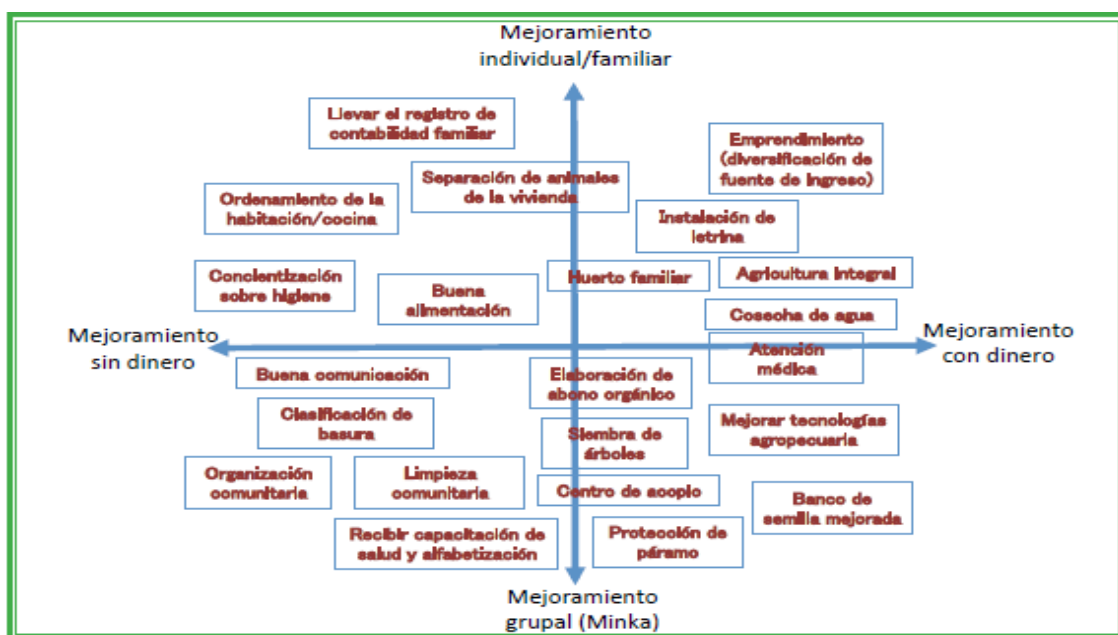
Mejoramiento individual/familiar

Llevar el registro de contabilidad familiar

Emprendimiento (diversificación de fuente de ingreso)

Separación de animales de la vivienda

Ordenamiento de la habitación/cocina

Instalación de letrina

Concientización sobre higiene

Huerto familiar

Agricultura integral

Buena alimentación

Cosecha de agua

Mejoramiento sin dinero

Mejoramiento con dinero

Atención médica

Buena comunicación

Elaboración de abono orgánico

Clasificación de basura

Mejorar tecnologías agropecuaria

Siembra de árboles

Organización comunitaria

Limpieza comunitaria

Centro de acopio

Banco de semilla mejorada

Recibir capacitación de salud y alfabetización

Protección de páramo

Mejoramiento grupal (Minka)